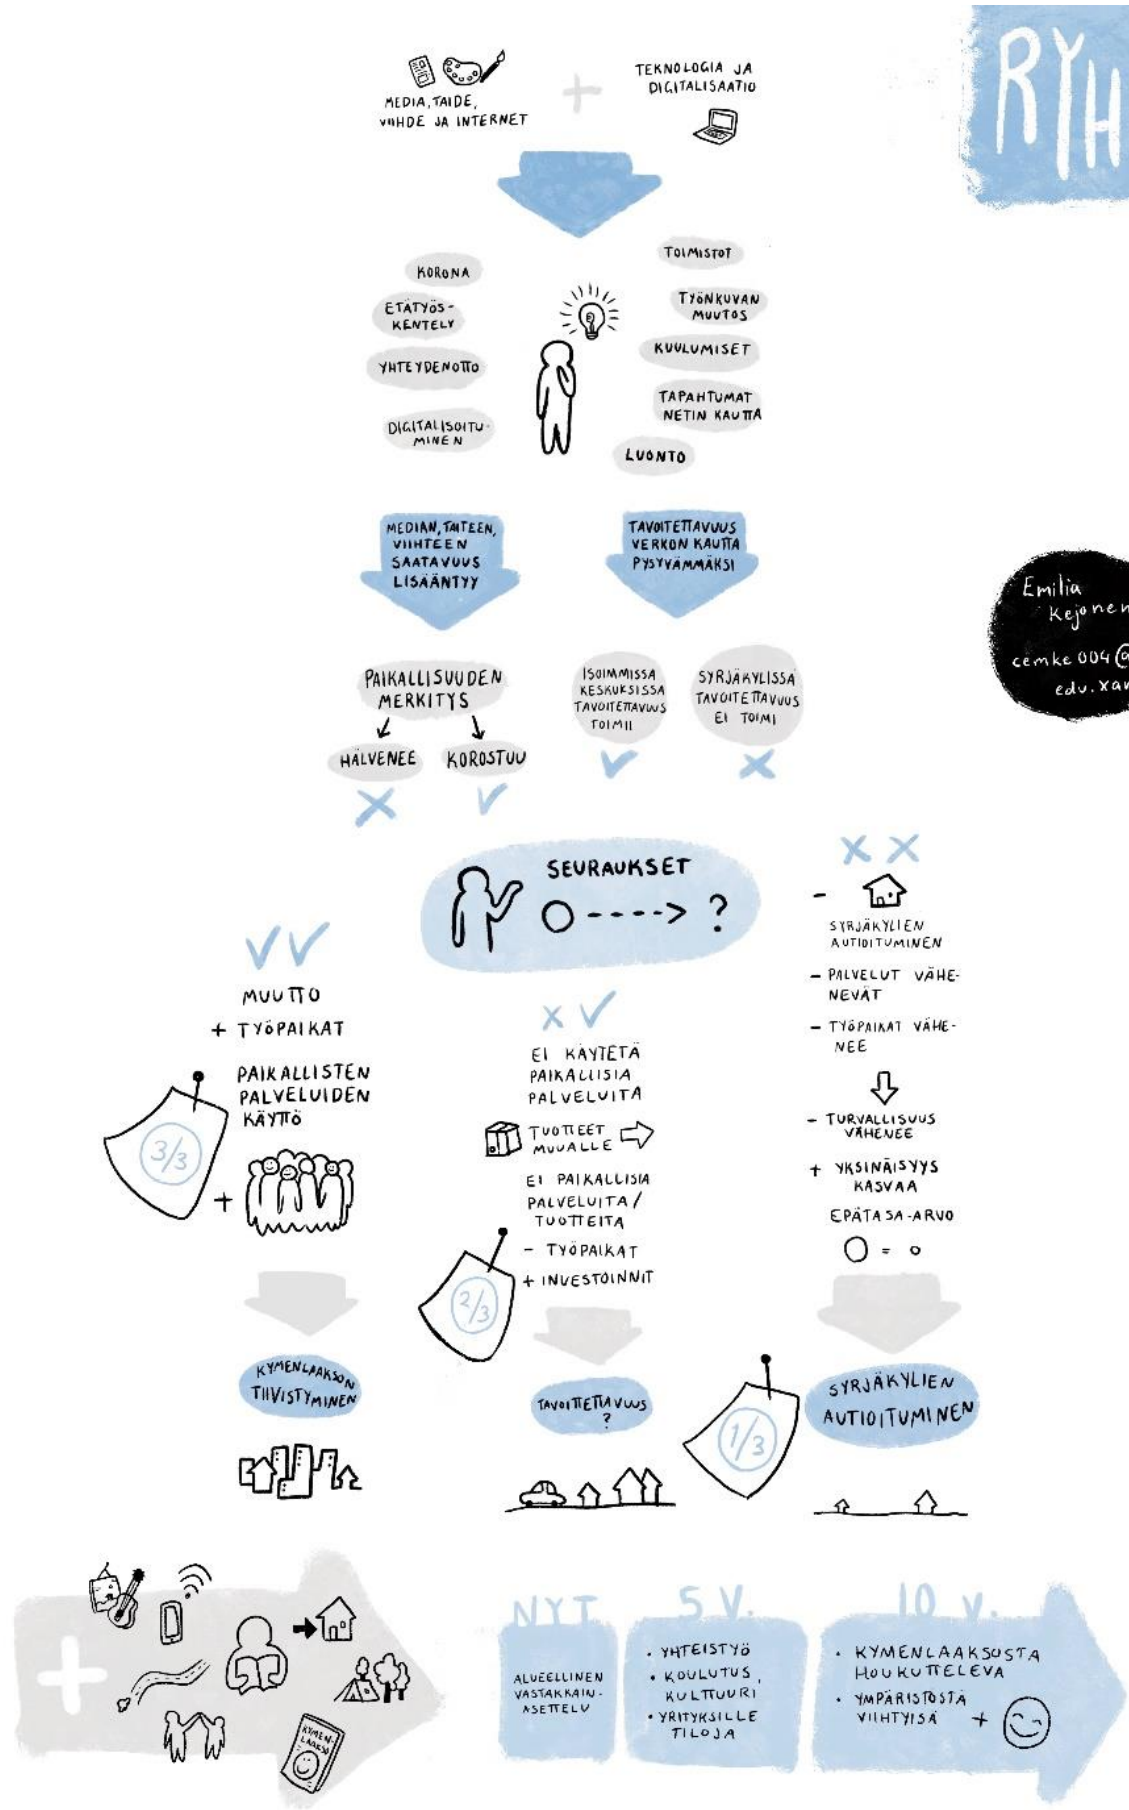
RYH

MEDIA, TAIDE, VIIHDE JA INTERNET

+

TEKNOLOGIA JA DIGITALISAATIO

KORONA

ETÄTYÖSKENTELY

YHTEYDENOTTO

DIGITALISOITUMINEN

TOIMISTOT

TYÖNKUVAN MUUTOS

KUULUMISET

TAPAHTUMAT NETIN KAUTTA

LUONTO

MEDIAN, TAITEEN, VIIHTEEN SAATAVUUS LISÄÄNTYY

TAVOITETTAVUUS VERKON KAUTTA PYSYVÄMMÄKSI

Emilia Kejonen
cemke004@edu.xa

PAIKALLISUUDEN MERKITYS

HÄLVENEE

KOROSTUU

ISOIMMISSA KESKUKSISSA TAVOITETTAVUUS TOIMII

SYRJÄKYLISSÄ TAVOITETTAVUUS EI TOIMI

SEURAUKSET

O - - - -> ?

VV

MUUTTO

+ TYÖPAIKAT

PAIKALLISTEN PALVELUIDEN KÄYTTÖ

3/3

+

X V

EI KÄYTETÄ PAIKALLISIA PALVELUITA

TUOTTEET MUUALLE

EI PAIKALLISIA PALVELUITA / TUOTTEITA

- TYÖPAIKAT

+ INVESTOINNIT

2/3

X X

- SYRJÄKYLIEN AUTIOITUMINEN

- PALVELUT VÄHENEVÄT

- TYÖPAIKAT VÄHENEE

- TURVALLISUUS VÄHENEE

+ YKSINÄISYYS KASVAA

EPÄTASA-ARVO

O = o

KYMENLAAKSON TIIVISTYMINEN

TAVOITETTAVUUS ?

1/3

SYRJÄKYLIEN AUTIOITUMINEN

+

KYMENLAAKSO

NYT

ALUEELLINEN VASTAKKAINASETTELU

5 V.

· YHTEISTYÖ
· KOULUTUS, KULTTUURI
· YRITYKSILLE TILOJA

10 V.

· KYMENLAAKSOSTA HOUKUTTELEVA
· YMPÄRISTÖSTÄ VIIHTYISÄ +